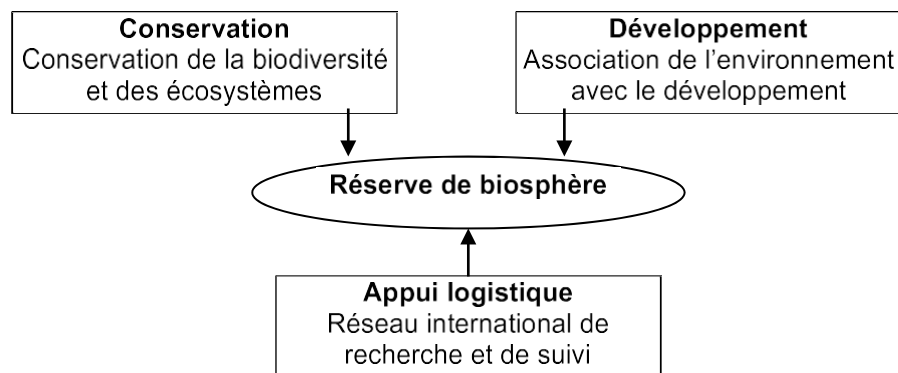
Conservation
Conservation de la biodiversité et des écosystèmes

Développement
Association de l'environnement avec le développement

Réserve de biosphère

Appui logistique
Réseau international de recherche et de suivi